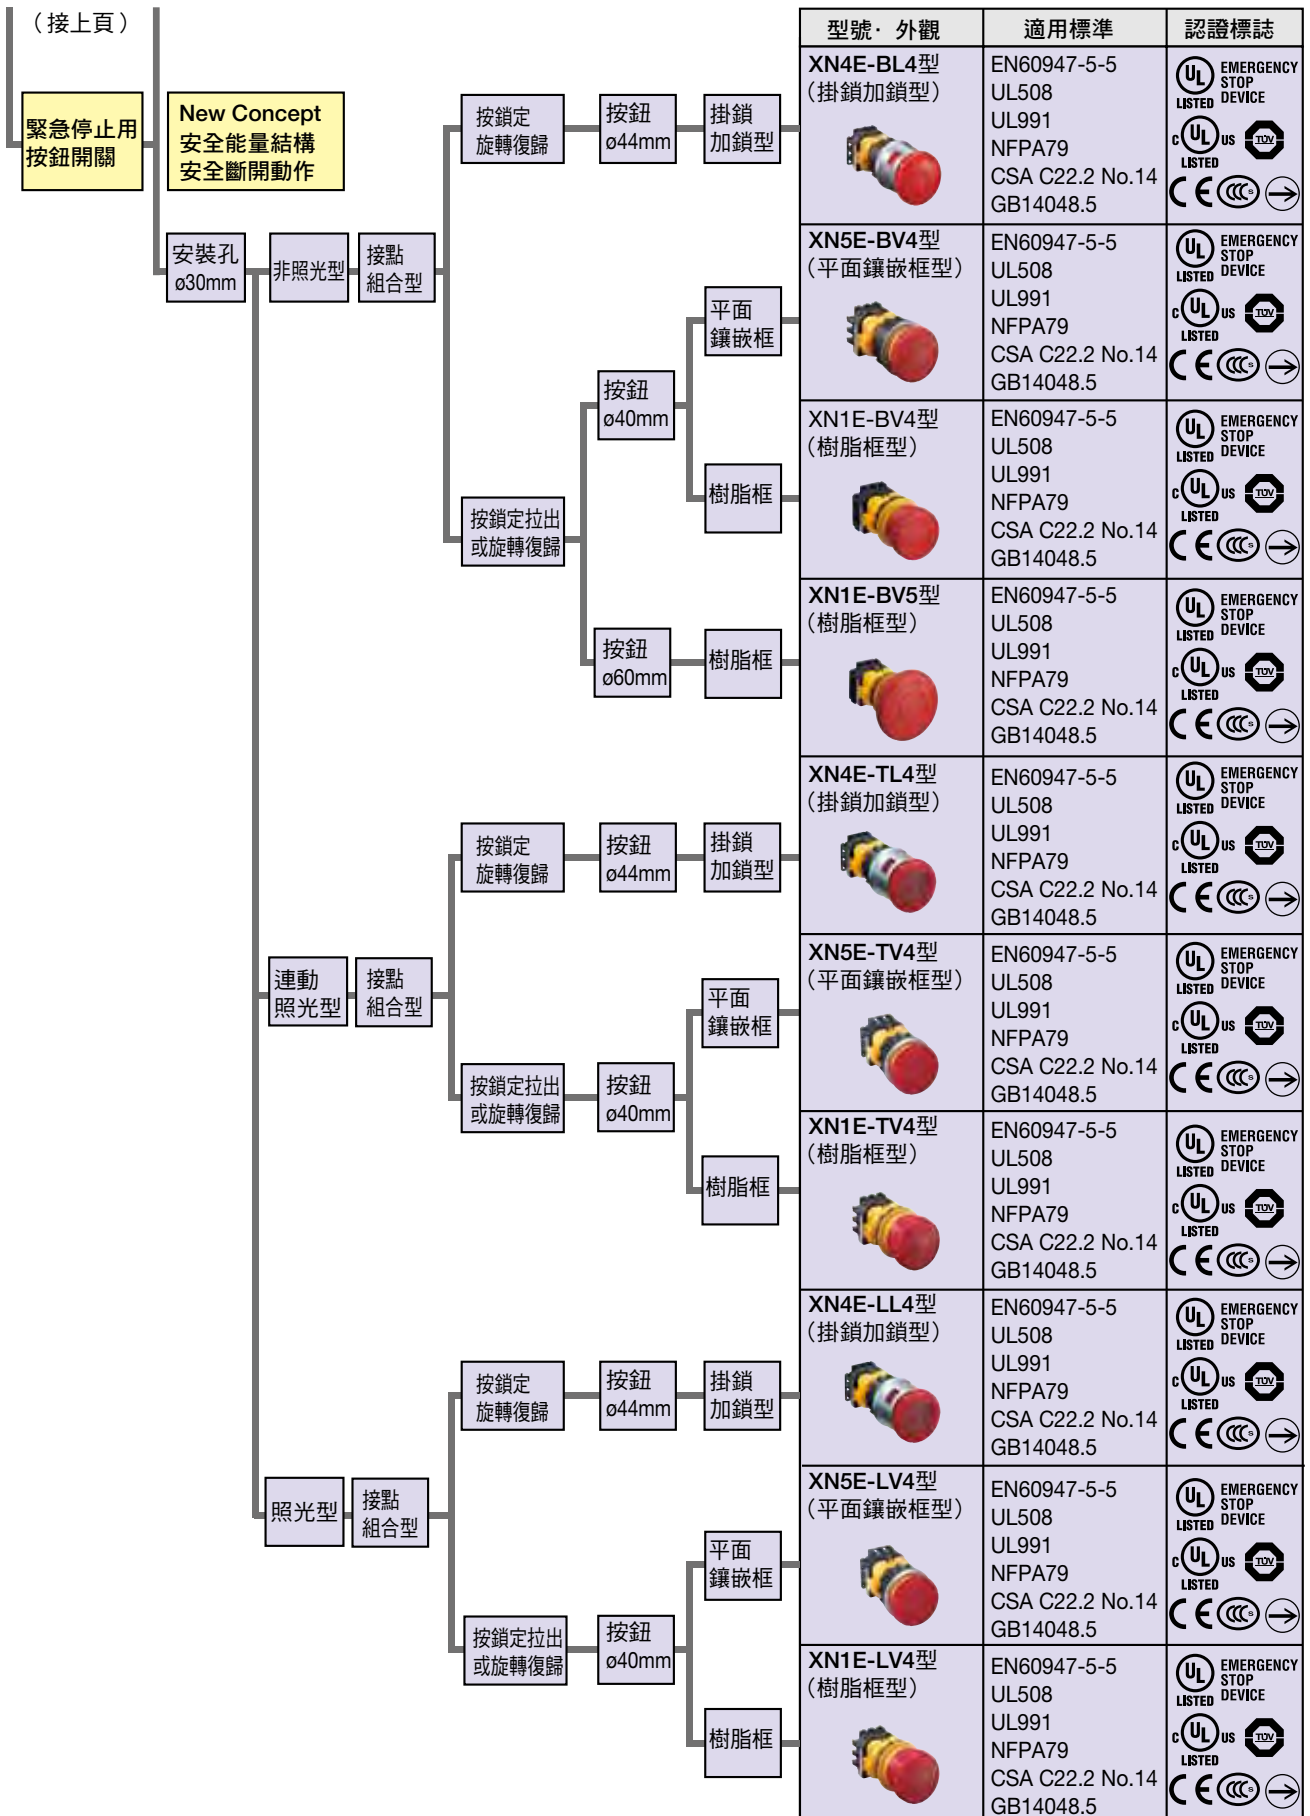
（接上頁）

緊急停止用按鈕開關

New Concept
安全能量結構
安全斷開動作

安裝孔 ø30mm

非照光型　接點組合型

按鎖定旋轉復歸　按鈕 ø44mm　掛鎖加鎖型

按鎖定拉出或旋轉復歸　按鈕 ø40mm　平面鑲嵌框　樹脂框

按鈕 ø60mm　樹脂框

連動照光型　接點組合型

按鎖定旋轉復歸　按鈕 ø44mm　掛鎖加鎖型

按鎖定拉出或旋轉復歸　按鈕 ø40mm　平面鑲嵌框　樹脂框

照光型　接點組合型

按鎖定旋轉復歸　按鈕 ø44mm　掛鎖加鎖型

按鎖定拉出或旋轉復歸　按鈕 ø40mm　平面鑲嵌框　樹脂框

| 型號· 外觀 | 適用標準 | 認證標誌 |
|---|---|---|
| XN4E-BL4型（掛鎖加鎖型） | EN60947-5-5 UL508 UL991 NFPA79 CSA C22.2 No.14 GB14048.5 | UL LISTED EMERGENCY STOP DEVICE; c UL us LISTED; TÜV; CE |
| XN5E-BV4型（平面鑲嵌框型） | EN60947-5-5 UL508 UL991 NFPA79 CSA C22.2 No.14 GB14048.5 | UL LISTED EMERGENCY STOP DEVICE; c UL us LISTED; TÜV; CE |
| XN1E-BV4型（樹脂框型） | EN60947-5-5 UL508 UL991 NFPA79 CSA C22.2 No.14 GB14048.5 | UL LISTED EMERGENCY STOP DEVICE; c UL us LISTED; TÜV; CE |
| XN1E-BV5型（樹脂框型） | EN60947-5-5 UL508 UL991 NFPA79 CSA C22.2 No.14 GB14048.5 | UL LISTED EMERGENCY STOP DEVICE; c UL us LISTED; TÜV; CE |
| XN4E-TL4型（掛鎖加鎖型） | EN60947-5-5 UL508 UL991 NFPA79 CSA C22.2 No.14 GB14048.5 | UL LISTED EMERGENCY STOP DEVICE; c UL us LISTED; TÜV; CE |
| XN5E-TV4型（平面鑲嵌框型） | EN60947-5-5 UL508 UL991 NFPA79 CSA C22.2 No.14 GB14048.5 | UL LISTED EMERGENCY STOP DEVICE; c UL us LISTED; TÜV; CE |
| XN1E-TV4型（樹脂框型） | EN60947-5-5 UL508 UL991 NFPA79 CSA C22.2 No.14 GB14048.5 | UL LISTED EMERGENCY STOP DEVICE; c UL us LISTED; TÜV; CE |
| XN4E-LL4型（掛鎖加鎖型） | EN60947-5-5 UL508 UL991 NFPA79 CSA C22.2 No.14 GB14048.5 | UL LISTED EMERGENCY STOP DEVICE; c UL us LISTED; TÜV; CE |
| XN5E-LV4型（平面鑲嵌框型） | EN60947-5-5 UL508 UL991 NFPA79 CSA C22.2 No.14 GB14048.5 | UL LISTED EMERGENCY STOP DEVICE; c UL us LISTED; TÜV; CE |
| XN1E-LV4型（樹脂框型） | EN60947-5-5 UL508 UL991 NFPA79 CSA C22.2 No.14 GB14048.5 | UL LISTED EMERGENCY STOP DEVICE; c UL us LISTED; TÜV; CE |